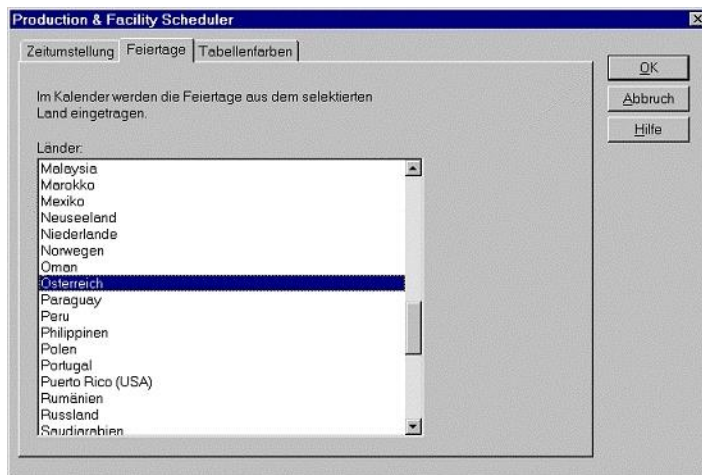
Production & Facility Scheduler

Zeitumstellung | Feiertage | Tabellenfarben

OK
Abbruch
Hilfe

Im Kalender werden die Feiertage aus dem selektierten Land eingetragen.

Länder:

Malaysia
Marokko
Mexiko
Neuseeland
Niederlande
Norwegen
Oman
Österreich
Paraguay
Peru
Philippinen
Polen
Portugal
Puerto Rico (USA)
Rumänien
Russland
Saudiarabien